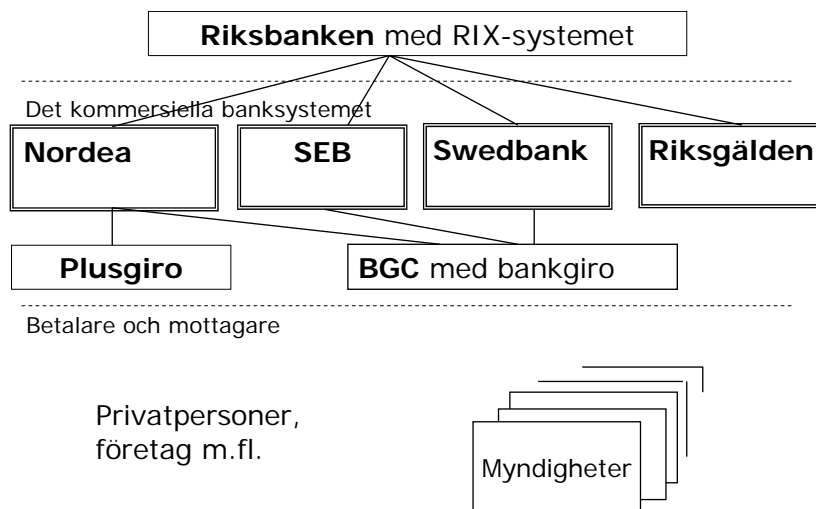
**Riksbanken** med RIX-systemet

Det kommersiella banksystemet

**Nordea**

**SEB**

**Swedbank**

**Riksgälden**

**Plusgiro**

**BGC** med bankgiro

Betalare och mottagare

Privatpersoner, företag m.fl.

Myndigheter